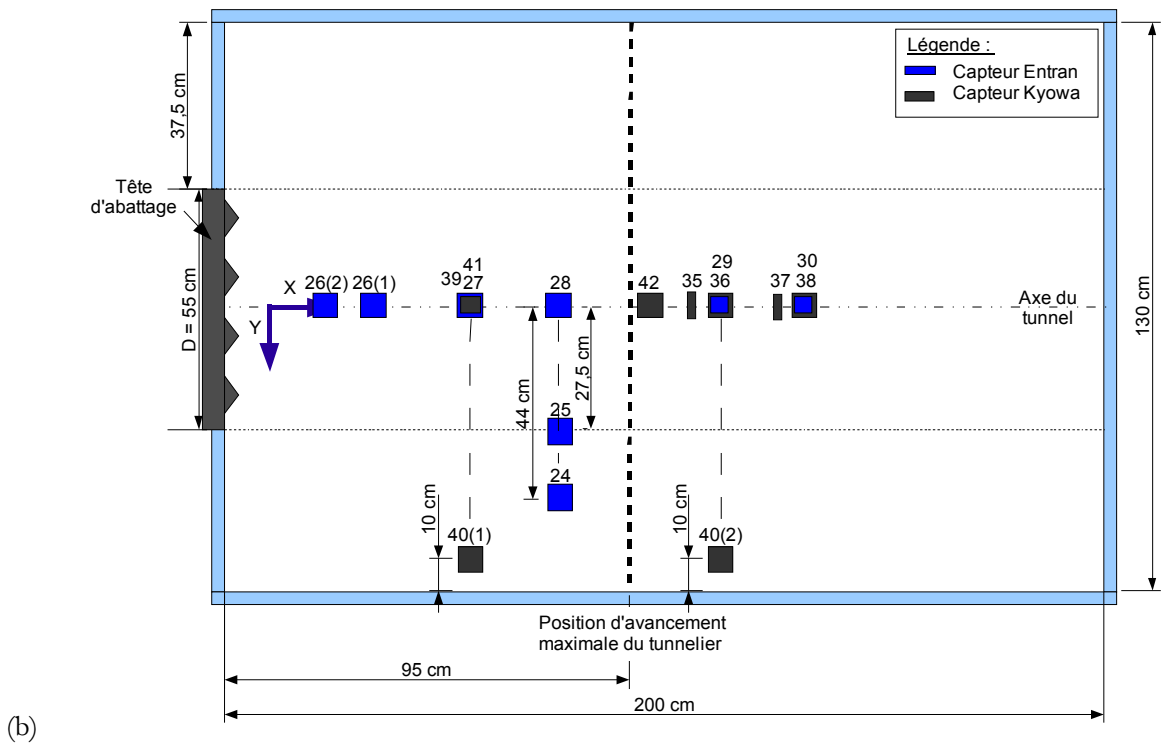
Légende :
Capteur Entran
Capteur Kyowa

37,5 cm

Tête d'abattage

D = 55 cm

X
Y

26(2) 26(1)

41
39 27

28

42 35

29
36

37

30
38

Axe du tunnel

130 cm

44 cm

27,5 cm

25

24

10 cm

40(1)

10 cm

40(2)

Position d'avancement maximale du tunnelier

95 cm

200 cm

(b)